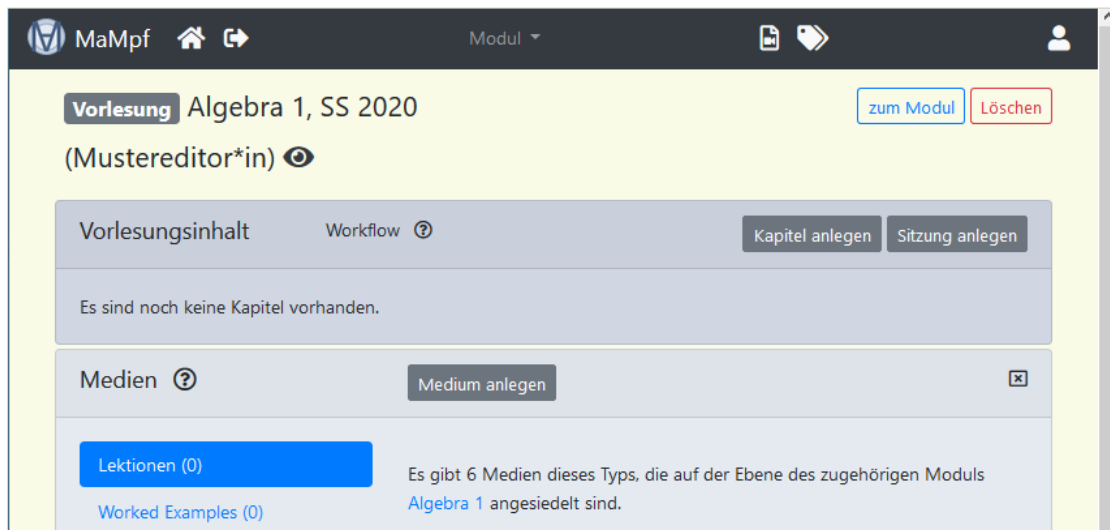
MaMpf Modul

Vorlesung Algebra 1, SS 2020 (Mustereditor*in)

zum Modul Löschen

Vorlesungsinhalt Workflow

Kapitel anlegen Sitzung anlegen

Es sind noch keine Kapitel vorhanden.

Medien

Medium anlegen

Lektionen (0)

Worked Examples (0)

Es gibt 6 Medien dieses Typs, die auf der Ebene des zugehörigen Moduls Algebra 1 angesiedelt sind.